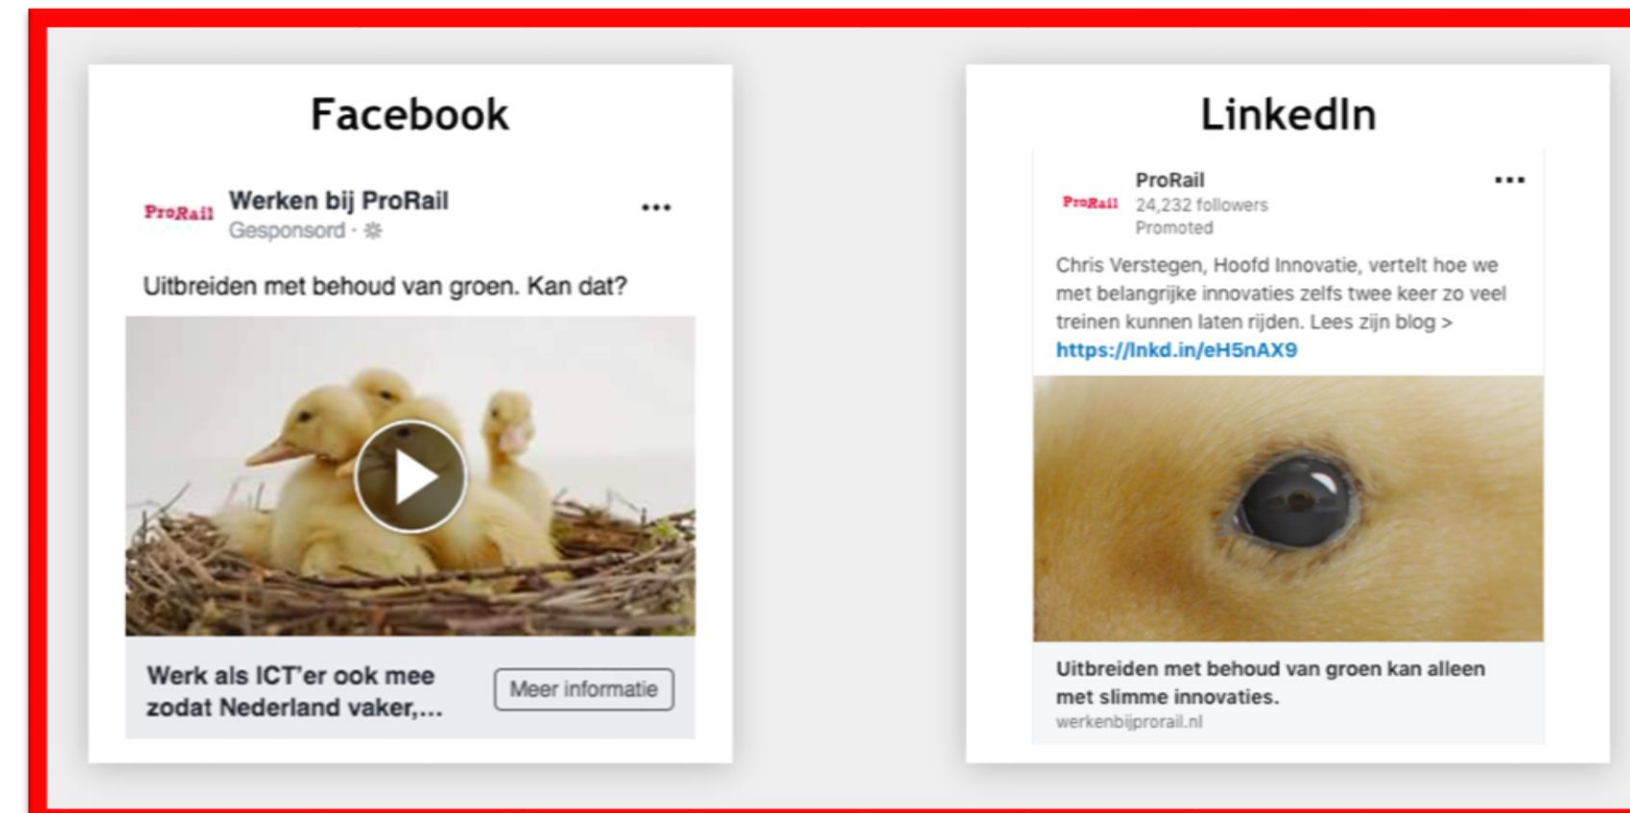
Facebook

ProRail Werken bij ProRail
Gesponsord · ☼

...

Uitbreiden met behoud van groen. Kan dat?

Werk als ICT'er ook mee zodat Nederland vaker,...

Meer informatie

LinkedIn

ProRail ProRail
24,232 followers
Promoted

...

Chris Verstegen, Hoofd Innovatie, vertelt hoe we met belangrijke innovaties zelfs twee keer zo veel treinen kunnen laten rijden. Lees zijn blog > https://lnkd.in/eH5nAX9

Uitbreiden met behoud van groen kan alleen met slimme innovaties.
werkenbijprorail.nl